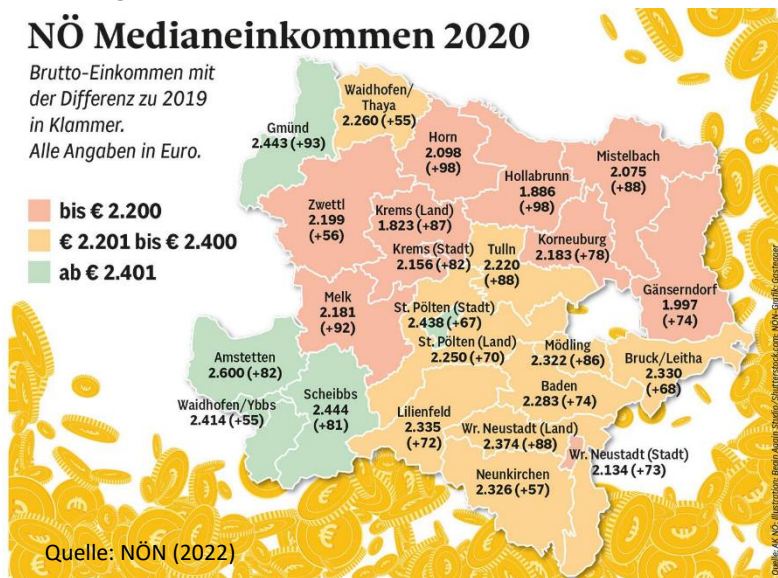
NÖ Medianeinkommen 2020

Brutto-Einkommen mit der Differenz zu 2019 in Klammer. Alle Angaben in Euro.

bis € 2.200
€ 2.201 bis € 2.400
ab € 2.401

Waidhofen/Thaya 2.260 (+55)
Gmünd 2.443 (+93)
Horn 2.098 (+98)
Hollabrunn 1.886 (+98)
Mistelbach 2.075 (+88)
Zwettl 2.199 (+56)
Krems (Land) 1.823 (+87)
Krems (Stadt) 2.156 (+82)
Tulln 2.220 (+88)
Korneuburg 2.183 (+78)
Gänserndorf 1.997 (+74)
Melk 2.181 (+92)
St. Pölten (Stadt) 2.438 (+67)
St. Pölten (Land) 2.250 (+70)
Mödling 2.322 (+86)
Bruck/Leitha 2.330 (+68)
Amstetten 2.600 (+82)
Scheibbs 2.444 (+81)
Waidhofen/Ybbs 2.414 (+55)
Baden 2.283 (+74)
Lilienfeld 2.335 (+72)
Wr. Neustadt (Land) 2.374 (+88)
Wr. Neustadt (Stadt) 2.134 (+73)
Neunkirchen 2.326 (+57)

Grafik: AK NÖ, Illustration: Bean Again Studio/Shutterstock.com, NÖN-Grafik: Gastinger

Quelle: NÖN (2022)